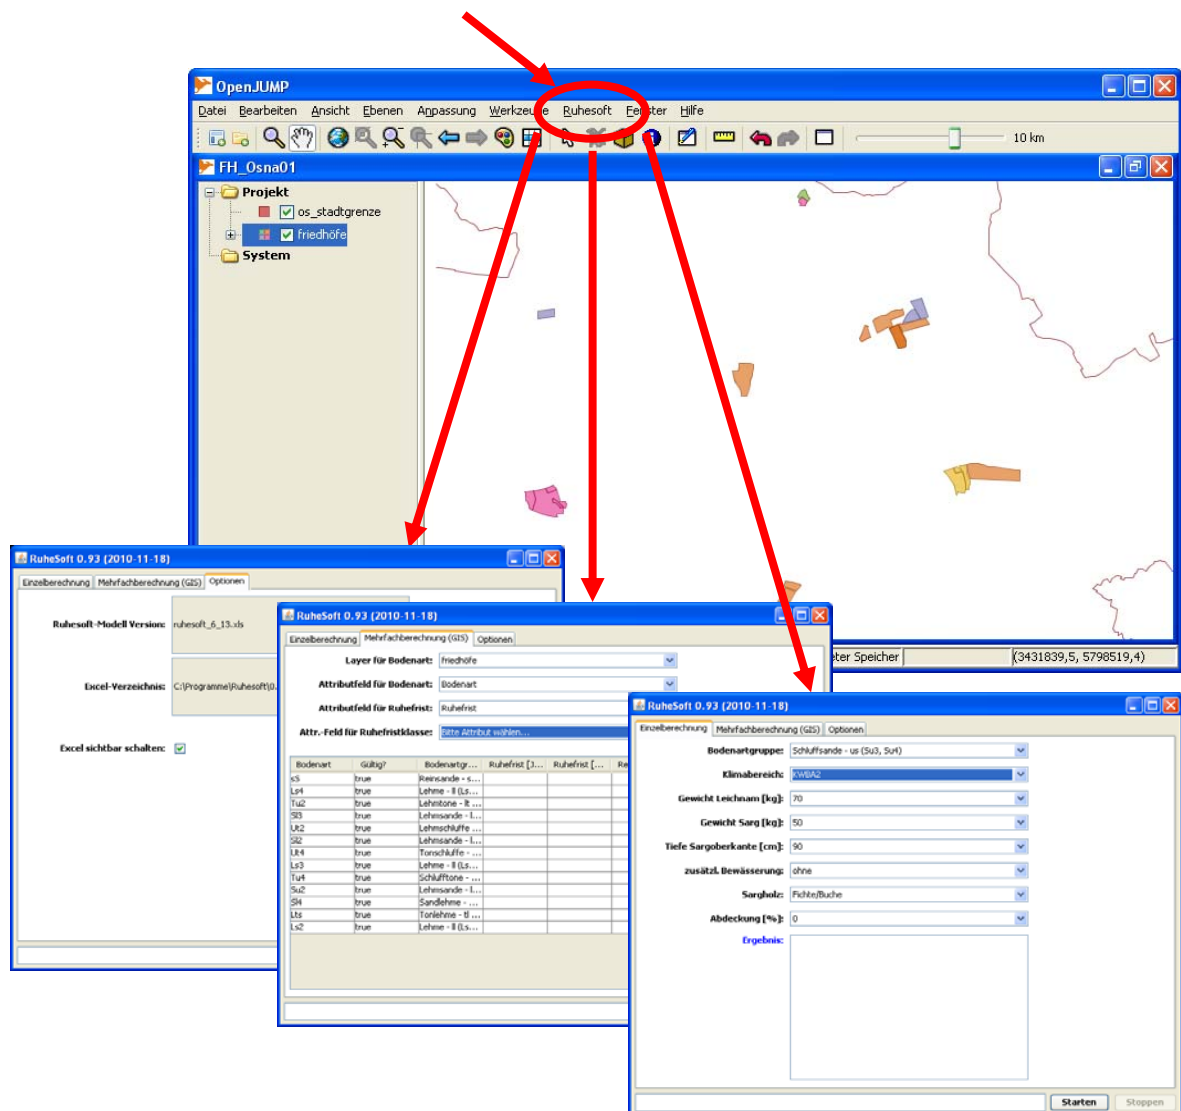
OpenJUMP

Datei Bearbeiten Ansicht Ebenen Anpassung Werkzeu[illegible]e Ruhesoft Fe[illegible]ster Hilfe

10 km

FH_Osna01

Projekt
os_stadtgrenze
friedhöfe
System

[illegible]ter Speicher (3431839,5, 5798519,4)

RuheSoft 0.93 (2010-11-18)

Einzelberechnung Mehrfachberechnung (GIS) Optionen

Ruhesoft-Modell Version: ruhesoft_6_13.xls

Excel-Verzeichnis: C:\Programme\Ruhesoft\0.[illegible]

Excel sichtbar schalten:

RuheSoft 0.93 (2010-11-18)

Einzelberechnung Mehrfachberechnung (GIS) Optionen

Layer für Bodenart: friedhöfe

Attributfeld für Bodenart: Bodenart

Attributfeld für Ruhefrist: Ruhefrist

Attr.-Feld für Ruhefristklasse: Bitte Attribut wählen...

| Bodenart | Gültig? | Bodenartgr... | Ruhefrist [J... | Ruhefrist [... | Re |
|---|---|---|---|---|---|
| sS | true | Reinsande - s... | | | |
| Ls4 | true | Lehme - ll (Ls... | | | |
| Tu2 | true | Lehmtone - lt ... | | | |
| Sl3 | true | Lehmsande - l... | | | |
| Ut2 | true | Lehmschluffe ... | | | |
| Sl2 | true | Lehmsande - l... | | | |
| Ut4 | true | Tonschluffe - ... | | | |
| Ls3 | true | Lehme - ll (Ls... | | | |
| Tu4 | true | Schlufftone - ... | | | |
| Su2 | true | Lehmsande - l... | | | |
| Sl4 | true | Sandlehme - ... | | | |
| Lts | true | Tonlehme - tl ... | | | |
| Ls2 | true | Lehme - ll (Ls... | | | |

RuheSoft 0.93 (2010-11-18)

Einzelberechnung Mehrfachberechnung (GIS) Optionen

Bodenartgruppe: Schluffsande - us (Su3, Su4)

Klimabereich: KWBA2

Gewicht Leichnam [kg]: 70

Gewicht Sarg [kg]: 50

Tiefe Sargoberkante [cm]: 90

zusätzl. Bewässerung: ohne

Sargholz: Fichte/Buche

Abdeckung [%]: 0

Ergebnis:

Starten Stoppen